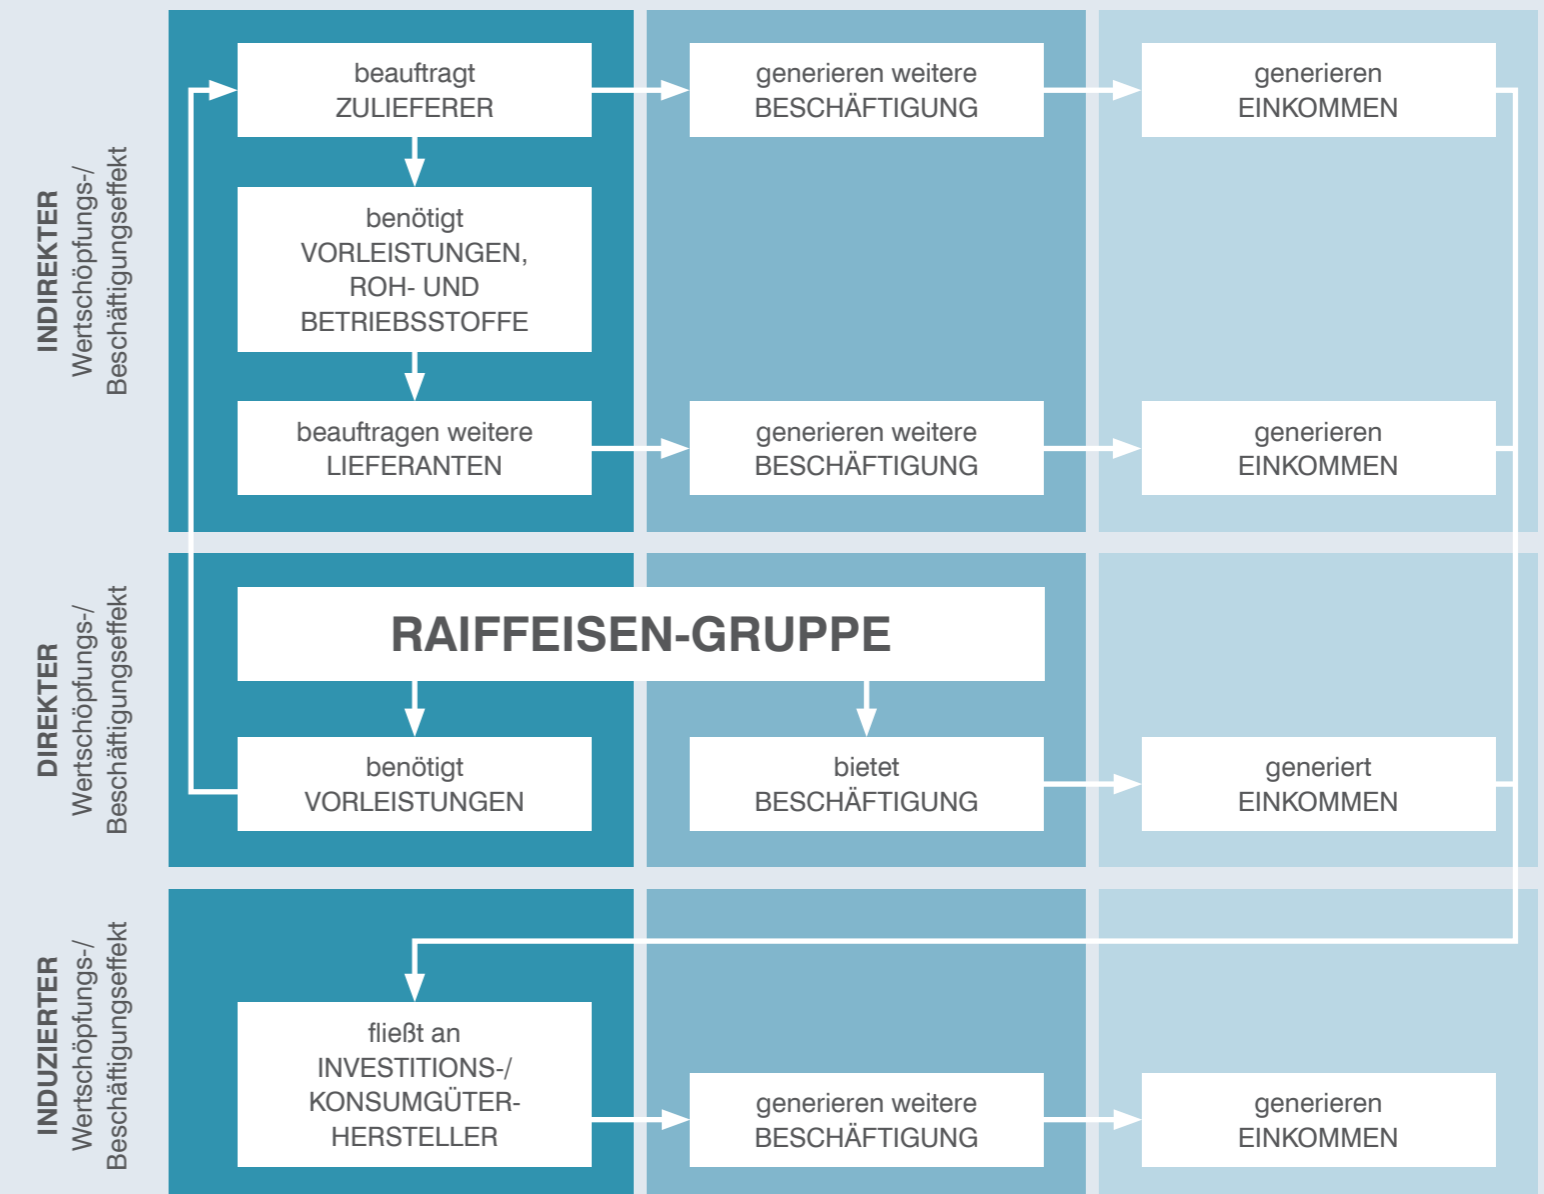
INDIREKTER
Wertschöpfungs-/
Beschäftigungseffekt

beauftragt
ZULIEFERER

generieren weitere
BESCHÄFTIGUNG

generieren
EINKOMMEN

benötigt
VORLEISTUNGEN,
ROH- UND
BETRIEBSSTOFFE

beauftragen weitere
LIEFERANTEN

generieren weitere
BESCHÄFTIGUNG

generieren
EINKOMMEN

DIREKTER
Wertschöpfungs-/
Beschäftigungseffekt

RAIFFEISEN-GRUPPE

benötigt
VORLEISTUNGEN

bietet
BESCHÄFTIGUNG

generiert
EINKOMMEN

INDUZIERTER
Wertschöpfungs-/
Beschäftigungseffekt

fließt an
INVESTITIONS-/
KONSUMGÜTER-
HERSTELLER

generieren weitere
BESCHÄFTIGUNG

generieren
EINKOMMEN